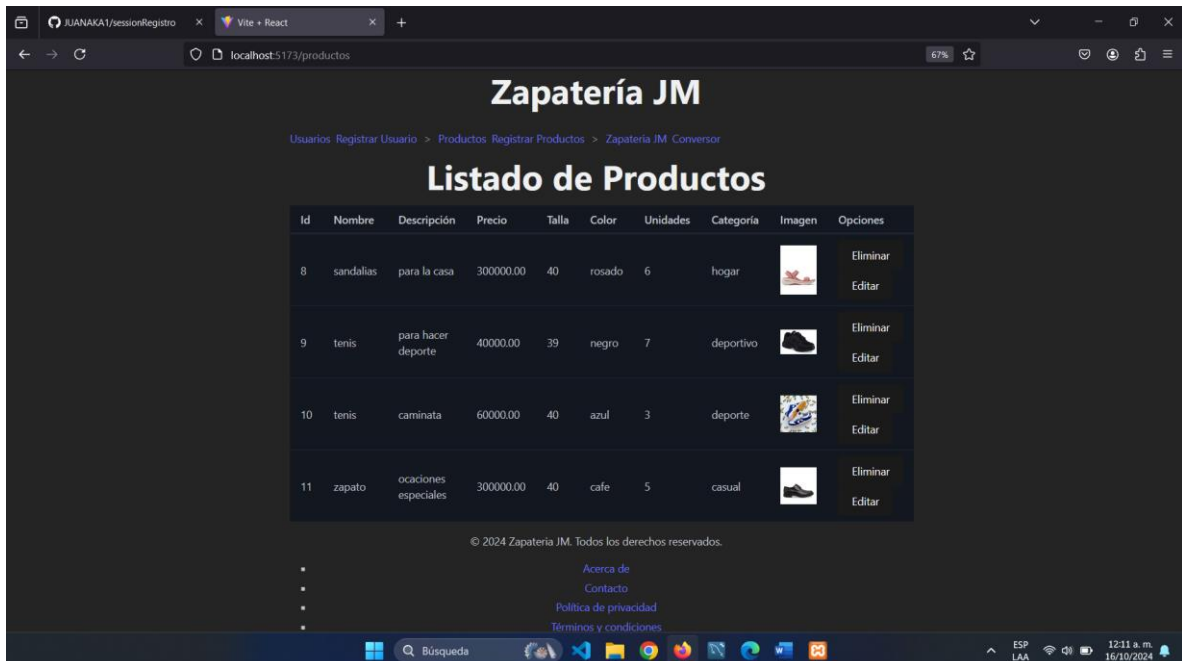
JUANAKA1/sessionRegistro ×
Vite + React ×
+

localhost:5173/productos
67%

Zapatería JM

Usuarios Registrar Usuario > Productos Registrar Productos > Zapateria JM Conversor

Listado de Productos

| Id | Nombre | Descripción | Precio | Talla | Color | Unidades | Categoría | Imagen | Opciones |
|---|---|---|---|---|---|---|---|---|---|
| 8 | sandalias | para la casa | 300000.00 | 40 | rosado | 6 | hogar | | Eliminar Editar |
| 9 | tenis | para hacer deporte | 40000.00 | 39 | negro | 7 | deportivo | | Eliminar Editar |
| 10 | tenis | caminata | 60000.00 | 40 | azul | 3 | deporte | | Eliminar Editar |
| 11 | zapato | ocaciones especiales | 300000.00 | 40 | cafe | 5 | casual | | Eliminar Editar |

© 2024 Zapateria JM. Todos los derechos reservados.

- Acerca de
- Contacto
- Política de privacidad
- Términos y condiciones

Búsqueda
ESP LAA
12:11 a. m.
16/10/2024